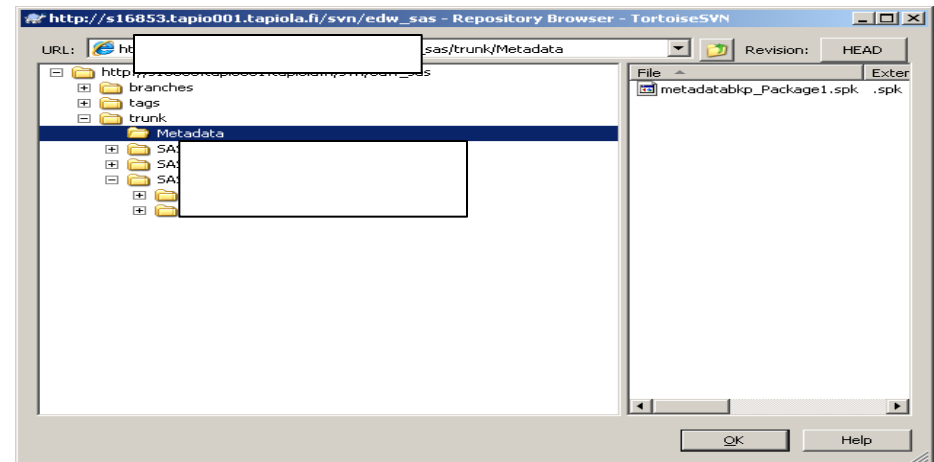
http://s16853.tapio001.tapiola.fi/svn/edw_sas - Repository Browser - TortoiseSVN

URL: ht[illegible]sas/trunk/Metadata

Revision: HEAD

http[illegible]

branches

tags

trunk

Metadata

SA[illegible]

SA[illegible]

SA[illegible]

File

Exter

metadatabkp_Package1.spk

.spk

OK

Help